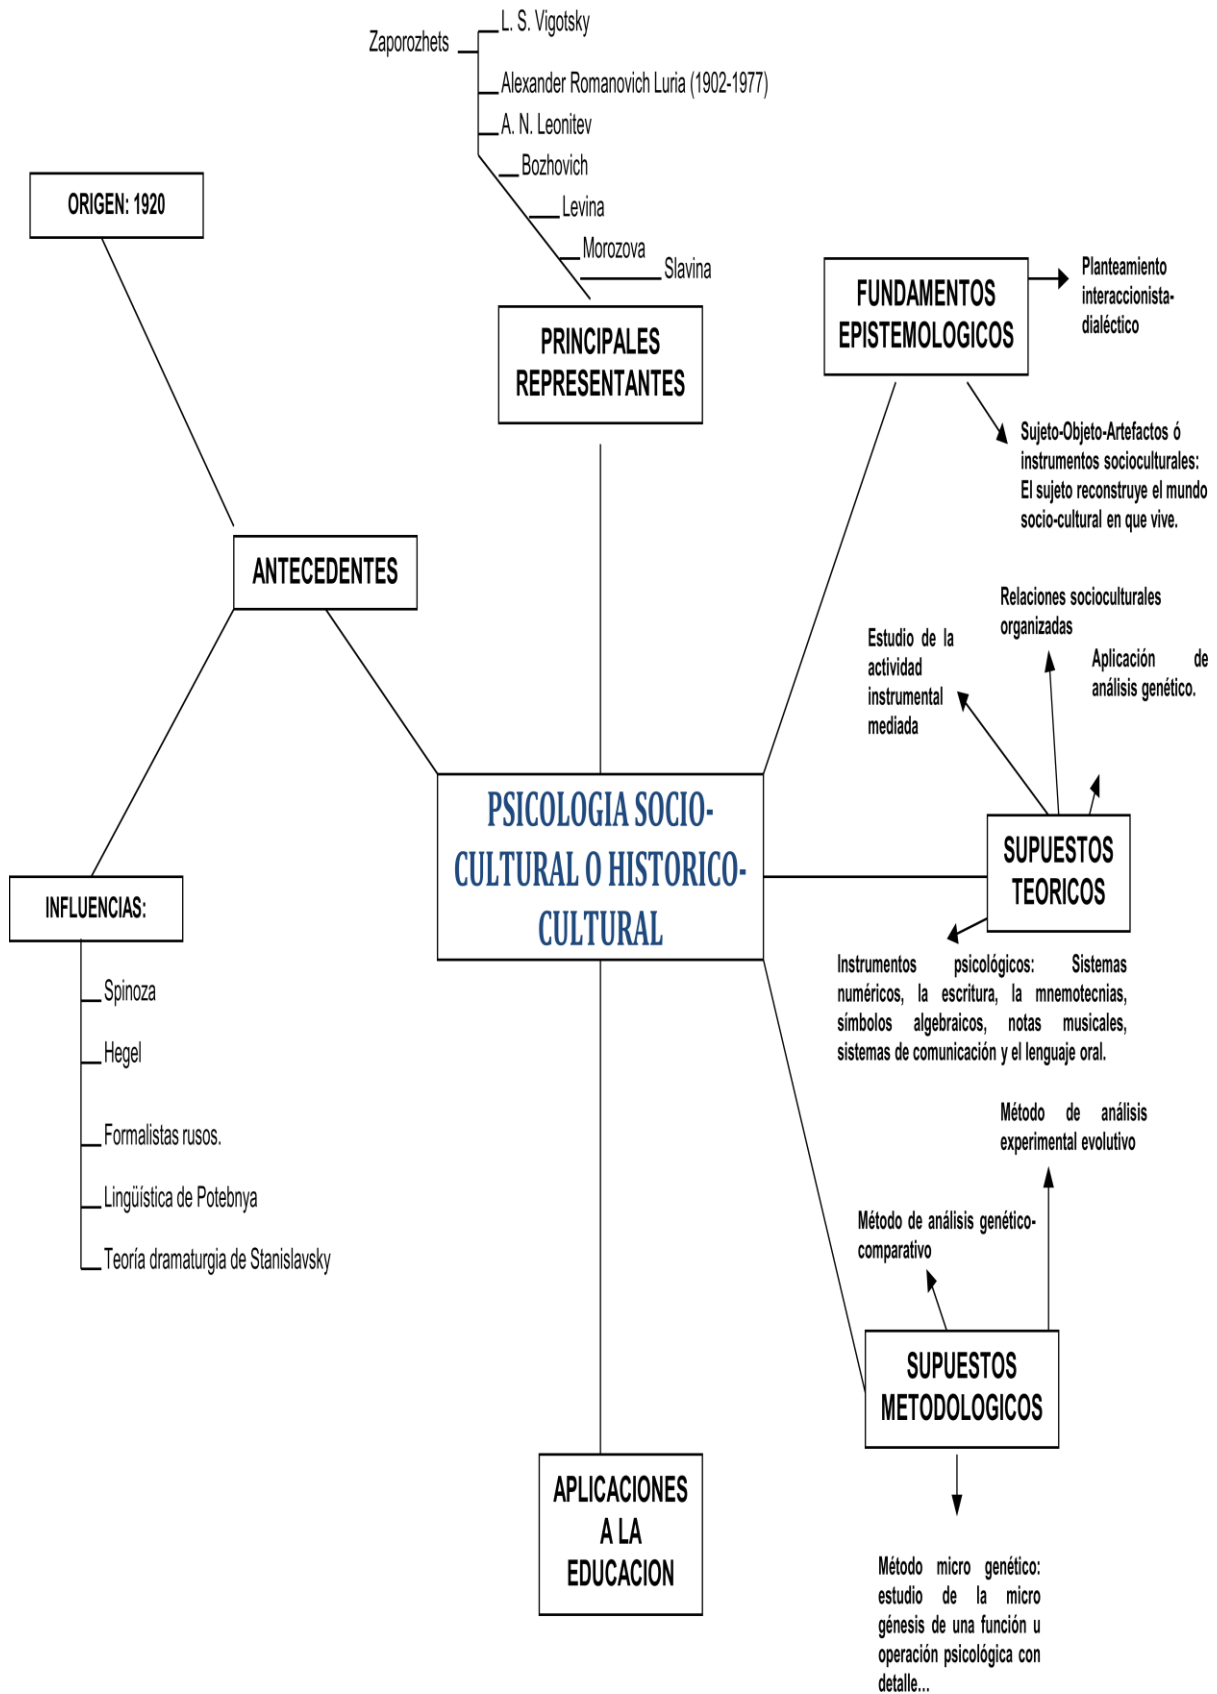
Zaporozhets

L. S. Vigotsky

Alexander Romanovich Luria (1902-1977)

A. N. Leonitev

Bozhovich

Levina

Morozova

Slavina

ORIGEN: 1920

PRINCIPALES REPRESENTANTES

FUNDAMENTOS EPISTEMOLOGICOS

Planteamiento interaccionista-dialéctico

Sujeto-Objeto-Artefactos ó instrumentos socioculturales: El sujeto reconstruye el mundo socio-cultural en que vive.

ANTECEDENTES

Relaciones socioculturales organizadas

Estudio de la actividad instrumental mediada

Aplicación de análisis genético.

PSICOLOGIA SOCIO-CULTURAL O HISTORICO-CULTURAL

SUPUESTOS TEORICOS

INFLUENCIAS:

Instrumentos psicológicos: Sistemas numéricos, la escritura, la mnemotecnias, símbolos algebraicos, notas musicales, sistemas de comunicación y el lenguaje oral.

Spinoza

Hegel

Formalistas rusos.

Lingüística de Potebnya

Teoría dramaturgia de Stanislavsky

Método de análisis experimental evolutivo

Método de análisis genético-comparativo

SUPUESTOS METODOLOGICOS

APLICACIONES A LA EDUCACION

Método micro genético: estudio de la micro génesis de una función u operación psicológica con detalle...